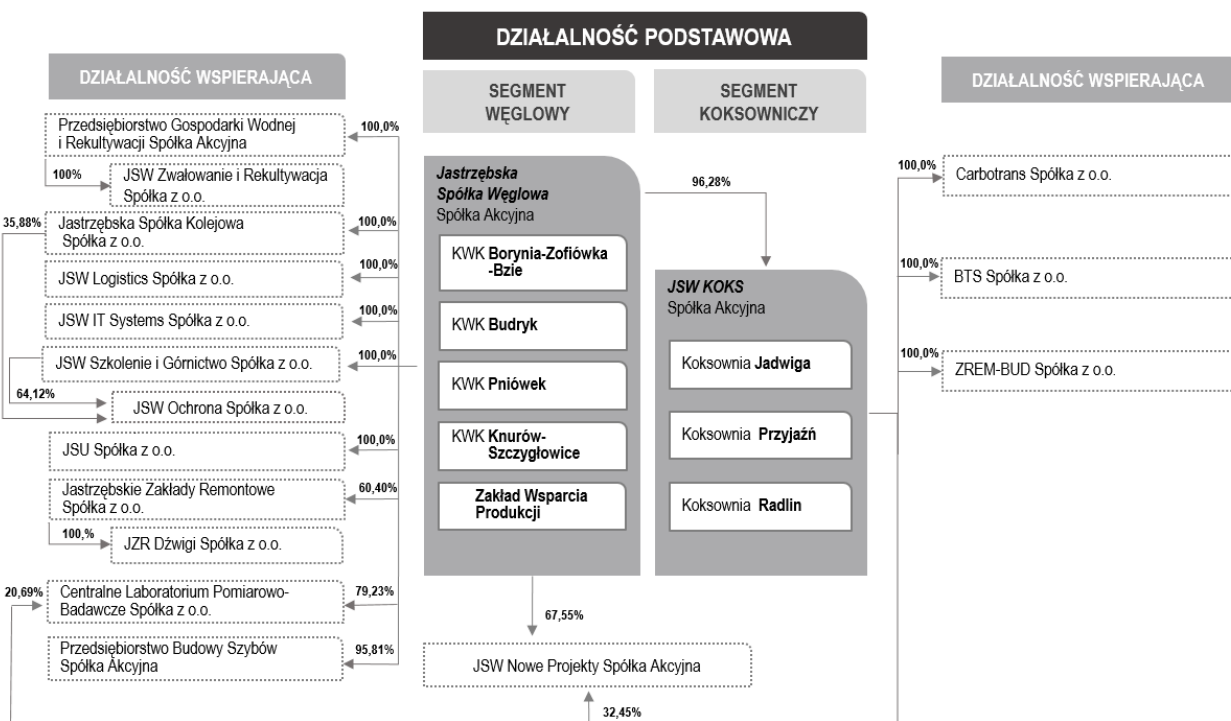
DZIAŁALNOŚĆ PODSTAWOWA

DZIAŁALNOŚĆ WSPIERAJĄCA

SEGMENT WĘGLOWY

SEGMENT KOKSOWNICZY

DZIAŁALNOŚĆ WSPIERAJĄCA

100,0%
Przedsiębiorstwo Gospodarki Wodnej i Rekultywacji Spółka Akcyjna

100%
JSW Zwałowanie i Rekultywacja Spółka z o.o.

35,88%
100,0%
Jastrzębska Spółka Kolejowa Spółka z o.o.

100,0%
JSW Logistics Spółka z o.o.

100,0%
JSW IT Systems Spółka z o.o.

100,0%
JSW Szkolenie i Górnictwo Spółka z o.o.

64,12%
JSW Ochrona Spółka z o.o.

100,0%
JSU Spółka z o.o.

60,40%
Jastrzębskie Zakłady Remontowe Spółka z o.o.

100,%
JZR Dźwigi Spółka z o.o.

20,69%
79,23%
Centralne Laboratorium Pomiarowo-Badawcze Spółka z o.o.

95,81%
Przedsiębiorstwo Budowy Szybów Spółka Akcyjna

Jastrzębska Spółka Węglowa Spółka Akcyjna

KWK Borynia-Zofiówka -Bzie

KWK Budryk

KWK Pniówek

KWK Knurów-Szczygłowice

Zakład Wsparcia Produkcji

96,28%

JSW KOKS Spółka Akcyjna

Koksownia Jadwiga

Koksownia Przyjaźń

Koksownia Radlin

67,55%

JSW Nowe Projekty Spółka Akcyjna

32,45%

100,0%
Carbotrans Spółka z o.o.

100,0%
BTS Spółka z o.o.

100,0%
ZREM-BUD Spółka z o.o.